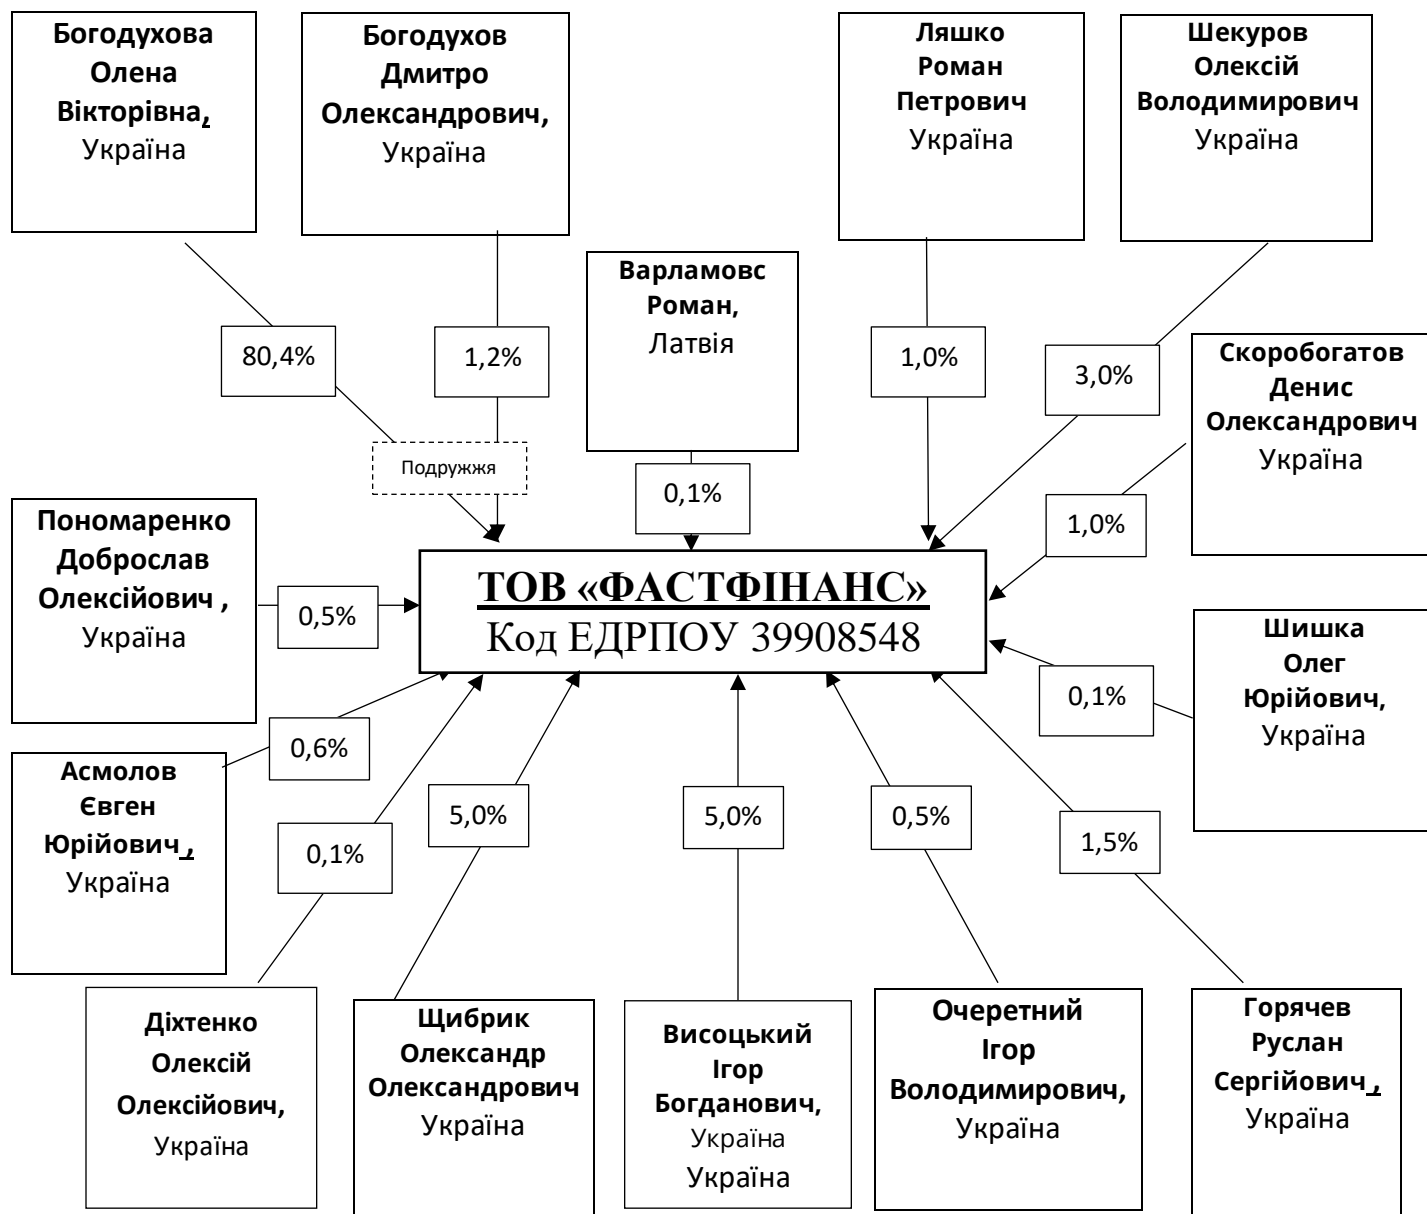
Богодухова Олена Вікторівна, Україна

Богодухов Дмитро Олександрович, Україна

Ляшко Роман Петрович Україна

Шекуров Олексій Володимирович Україна

Варламовс Роман, Латвія

80,4%

1,2%

1,0%

3,0%

Скоробогатов Денис Олександрович Україна

Подружжя

0,1%

1,0%

Пономаренко Доброслав Олексійович , Україна

0,5%

ТОВ «ФАСТФІНАНС»
Код ЕДРПОУ 39908548

Шишка Олег Юрійович, Україна

0,1%

0,6%

Асмолов Євген Юрійович, Україна

0,1%

5,0%

5,0%

0,5%

1,5%

Діхтенко Олексій Олексійович, Україна

Щибрик Олександр Олександрович Україна

Висоцький Ігор Богданович, Україна Україна

Очеретний Ігор Володимирович, Україна

Горячев Руслан Сергійович, Україна